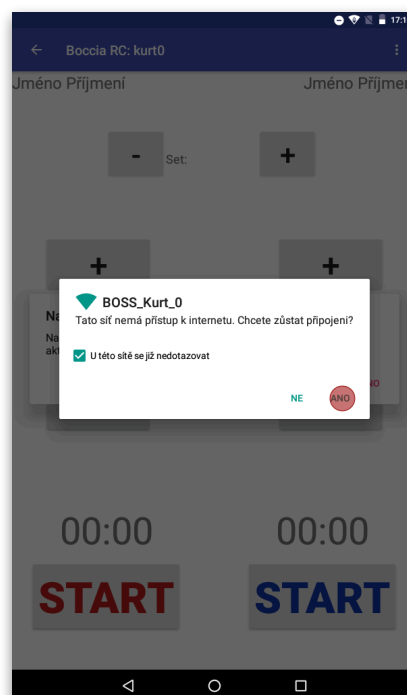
17:1

Boccia RC: kurt0

Jméno Příjmení

Jméno Příjmen

-

Set:

+

+

+

Na

Na
akt

BOSS_Kurt_0

Tato síť nemá přístup k internetu. Chcete zůstat připojeni?

U této sítě se již nedotazovat

NE

ANO

NO

00:00

00:00

START

START